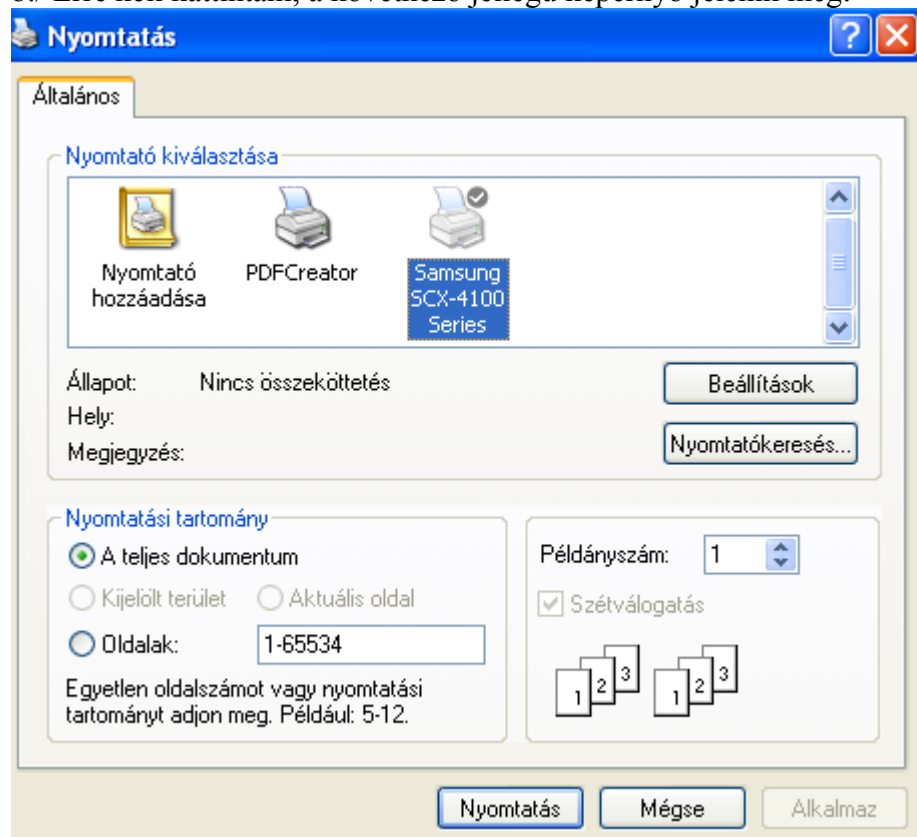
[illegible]

Nyomtatás

Általános

Nyomtató kiválasztása

Nyomtató hozzáadása

PDFCreator

Samsung SCX-4100 Series

Állapot: Nincs összeköttetés

Hely:

Megjegyzés:

Beállítások

Nyomtatókeresés...

Nyomtatási tartomány

A teljes dokumentum

Kijelölt terület

Aktuális oldal

Oldalak: 1-65534

Egyetlen oldalszámot vagy nyomtatási tartományt adjon meg. Például: 5-12.

Példányszám: 1

Szétválogatás

1 2 3 1 2 3

Nyomtatás

Mégse

Alkalmaz